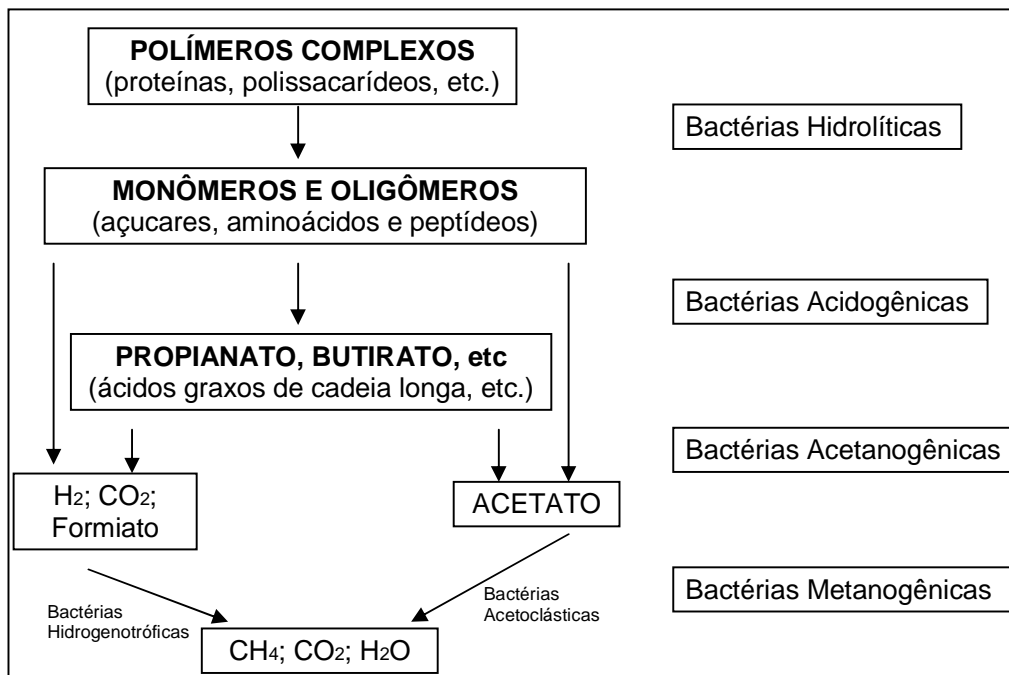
**POLÍMEROS COMPLEXOS**
(proteínas, polissacarídeos, etc.)

Bactérias Hidrolíticas

**MONÔMEROS E OLIGÔMEROS**
(açucares, aminoácidos e peptídeos)

Bactérias Acidogênicas

**PROPIANATO, BUTIRATO, etc**
(ácidos graxos de cadeia longa, etc.)

Bactérias Acetanogênicas

$H_2$; $CO_2$; Formiato

ACETATO

Bactérias Metanogênicas

Bactérias Hidrogenotróficas

Bactérias Acetoclásticas

$CH_4$; $CO_2$; $H_2O$